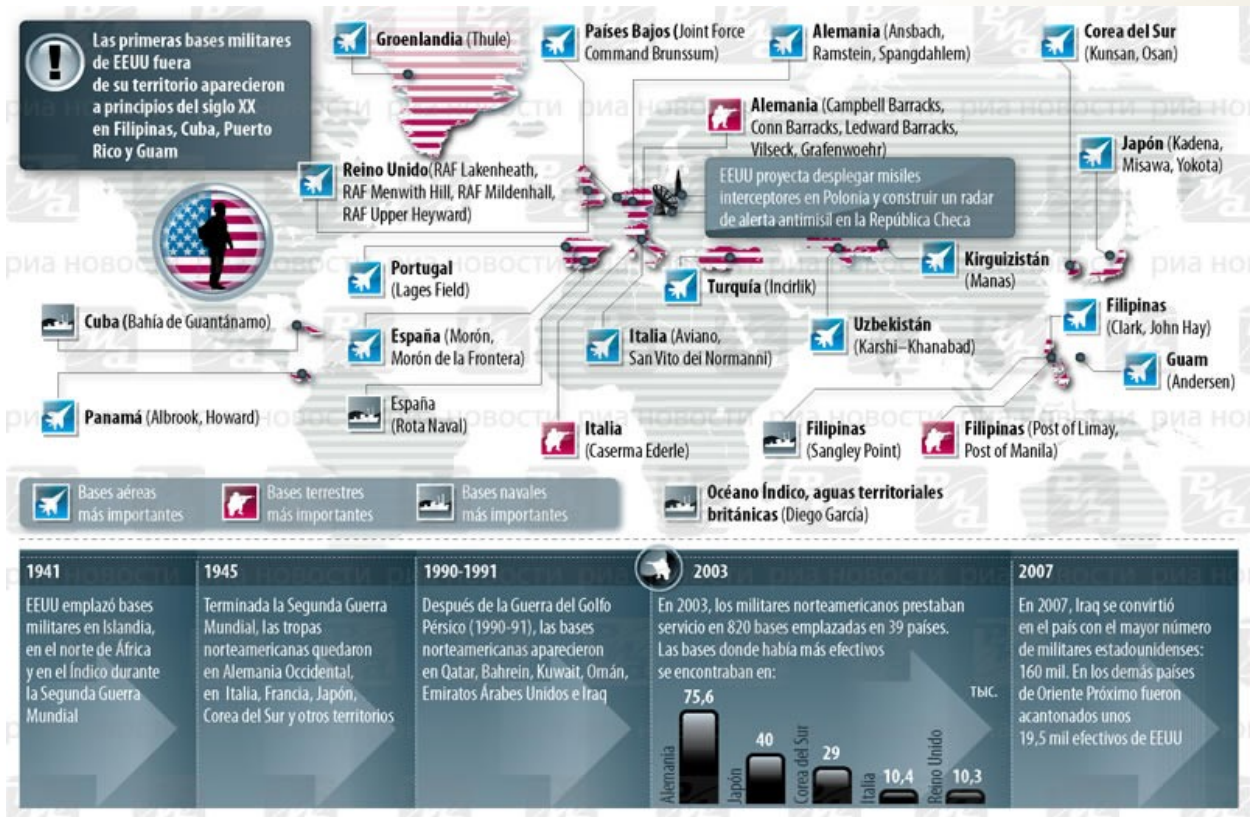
Las primeras bases militares de EEUU fuera de su territorio aparecieron a principios del siglo XX en Filipinas, Cuba, Puerto Rico y Guam

Groenlandia (Thule)

Países Bajos (Joint Force Command Brunssum)

Alemania (Ansbach, Ramstein, Spangdahlem)

Corea del Sur (Kunsan, Osan)

Alemania (Campbell Barracks, Conn Barracks, Ledward Barracks, Vilseck, Grafenwoehr)

Japón (Kadena, Misawa, Yokota)

Reino Unido (RAF Lakenheath, RAF Menwith Hill, RAF Mildenhall, RAF Upper Heyward)

EEUU proyecta desplegar misiles interceptores en Polonia y construir un radar de alerta antimisil en la República Checa

Portugal (Lages Field)

Kirguizistán (Manas)

Turquía (Incirlik)

Cuba (Bahía de Guantánamo)

España (Morón, Morón de la Frontera)

Italia (Aviano, San Vito dei Normanni)

Uzbekistán (Karshi–Khanabad)

Filipinas (Clark, John Hay)

Guam (Andersen)

Panamá (Albrook, Howard)

España (Rota Naval)

Italia (Caserma Ederle)

Filipinas (Sangley Point)

Filipinas (Post of Limay, Post of Manila)

Bases aéreas más importantes

Bases terrestres más importantes

Bases navales más importantes

Océano Índico, aguas territoriales británicas (Diego García)

риа новости

1941
EEUU emplazó bases militares en Islandia, en el norte de África y en el Índico durante la Segunda Guerra Mundial

1945
Terminada la Segunda Guerra Mundial, las tropas norteamericanas quedaron en Alemania Occidental, en Italia, Francia, Japón, Corea del Sur y otros territorios

1990-1991
Después de la Guerra del Golfo Pérsico (1990-91), las bases norteamericanas aparecieron en Qatar, Bahrein, Kuwait, Omán, Emiratos Árabes Unidos e Iraq

2003
En 2003, los militares norteamericanos prestaban servicio en 820 bases emplazadas en 39 países. Las bases donde había más efectivos se encontraban en:

тыс.

| Alemania | Japón | Corea del Sur | Italia | Reino Unido |
|---|---|---|---|---|
| 75,6 | 40 | 29 | 10,4 | 10,3 |

2007
En 2007, Iraq se convirtió en el país con el mayor número de militares estadounidenses: 160 mil. En los demás países de Oriente Próximo fueron acantonados unos 19,5 mil efectivos de EEUU